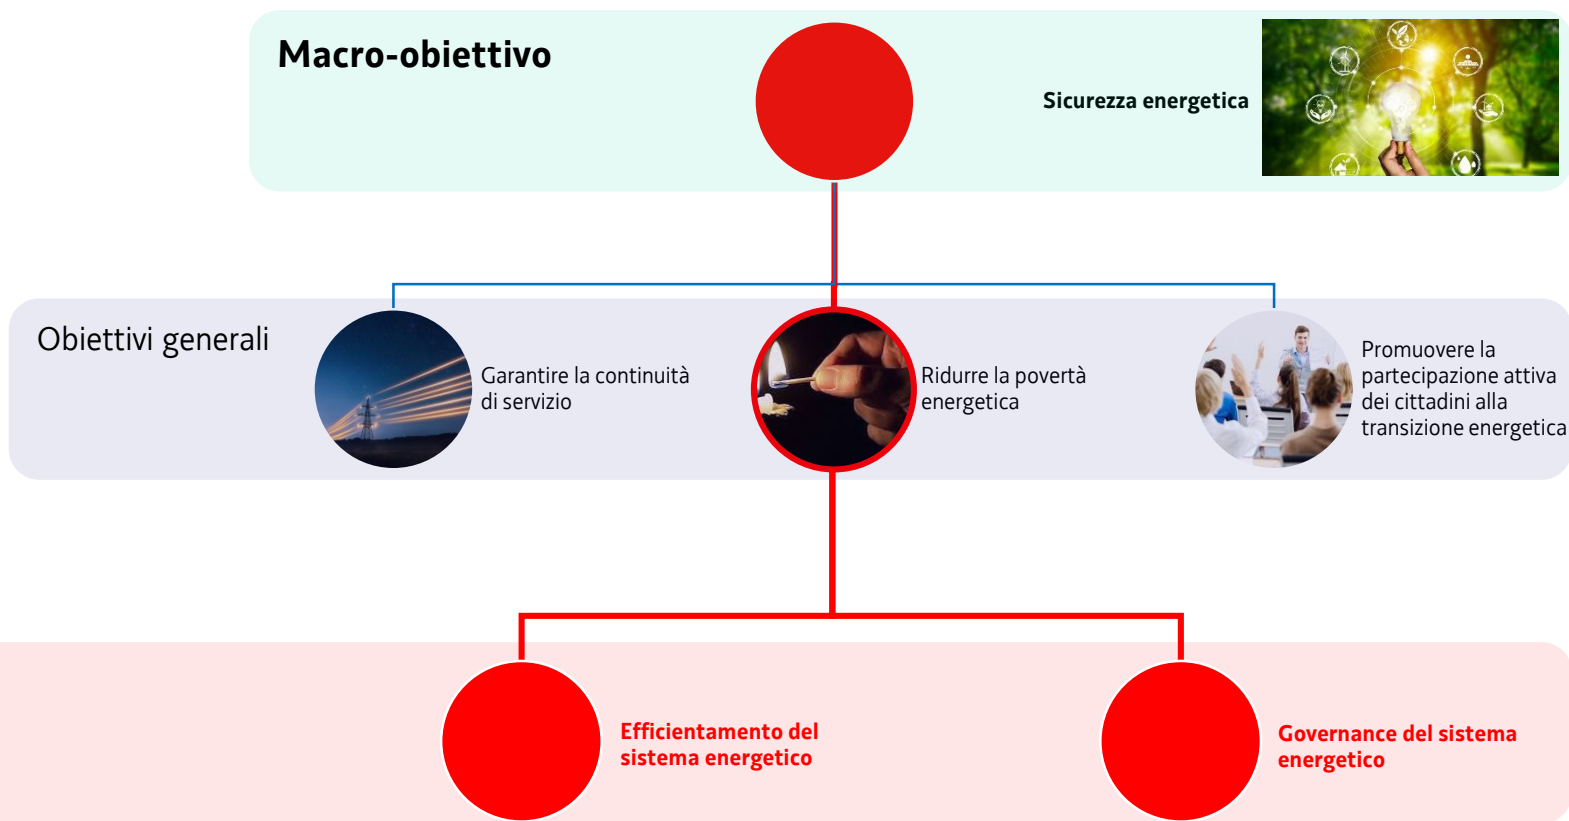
Macro-obiettivo

Sicurezza energetica

Obiettivi generali

Garantire la continuità di servizio

Ridurre la povertà energetica

Promuovere la partecipazione attiva dei cittadini alla transizione energetica

Efficientamento del sistema energetico

Governance del sistema energetico